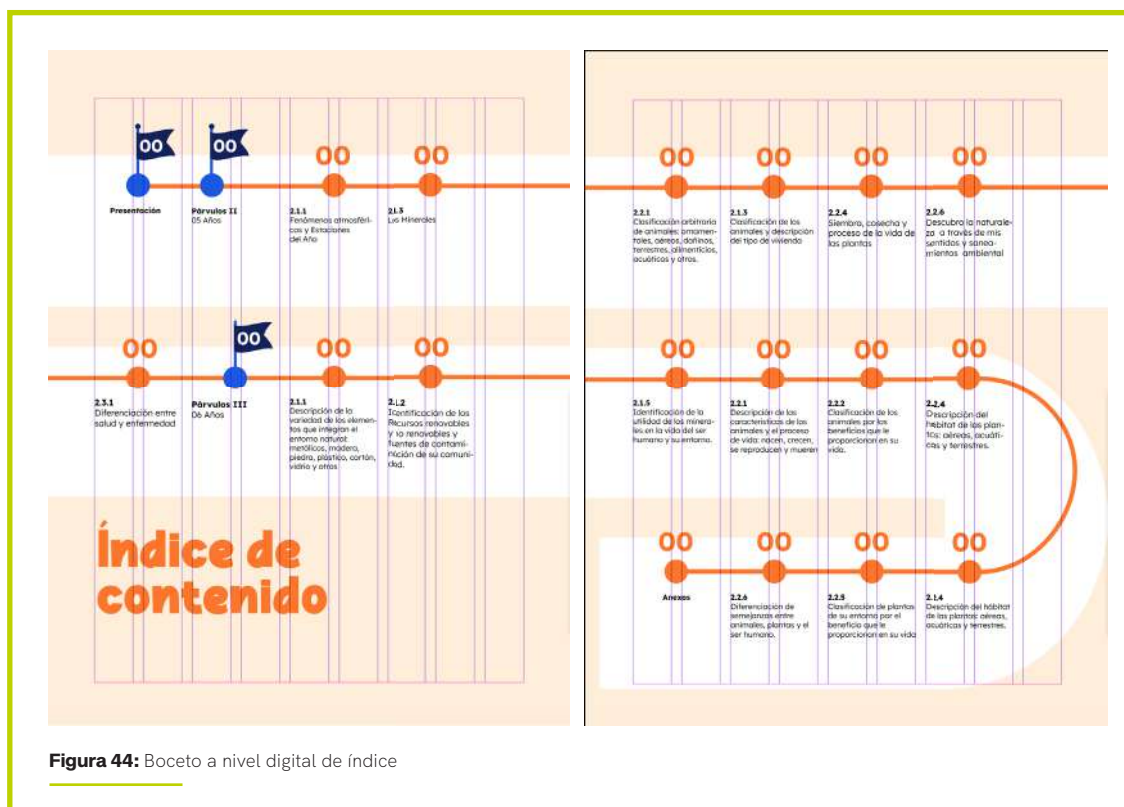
00

00

00

00

Presentación

Párvulos II
05 Años

2.1.1
Fenómenos atmosféricos y Estaciones del Año

2.1.3
Los Minerales

00

00

00

00

2.3.1
Diferenciación entre salud y enfermedad

Párvulos III
06 Años

2.1.1
Descripción de la variedad de los elementos que integran el entorno natural: metálicos, madera, piedra, plástico, cartón, vidrio y otros

2.1.2
Identificación de los Recursos renovables y no renovables y fuentes de contaminación de su comunidad.

Índice de contenido

00

00

00

00

2.2.1
Clasificación arbitraria de animales: ornamentales, aéreos, dañinos, terrestres, alimenticios, acuáticos y otros.

2.1.3
Clasificación de los animales y descripción del tipo de vivienda

2.2.4
Siembra, cosecha y proceso de la vida de las plantas

2.2.6
Descubro la naturaleza a través de mis sentidos y saneamientos ambiental

00

00

00

00

2.1.5
Identificación de la utilidad de los minerales en la vida del ser humano y su entorno.

2.2.1
Descripción de las características de los animales y el proceso de vida: nacen, crecen, se reproducen y mueren

2.2.2
Clasificación de los animales por los beneficios que le proporcionan en su vida.

2.2.4
Descripción del hábitat de las plantas: aéreas, acuáticas y terrestres.

00

00

00

00

Anexos

2.2.6
Diferenciación de semejanzas entre animales, plantas y el ser humano.

2.2.5
Clasificación de plantas de su entorno por el beneficio que le proporcionan en su vida

2.1.4
Descripción del hábitat de las plantas aéreas, acuáticas y terrestres.

Figura 44: Boceto a nivel digital de índice